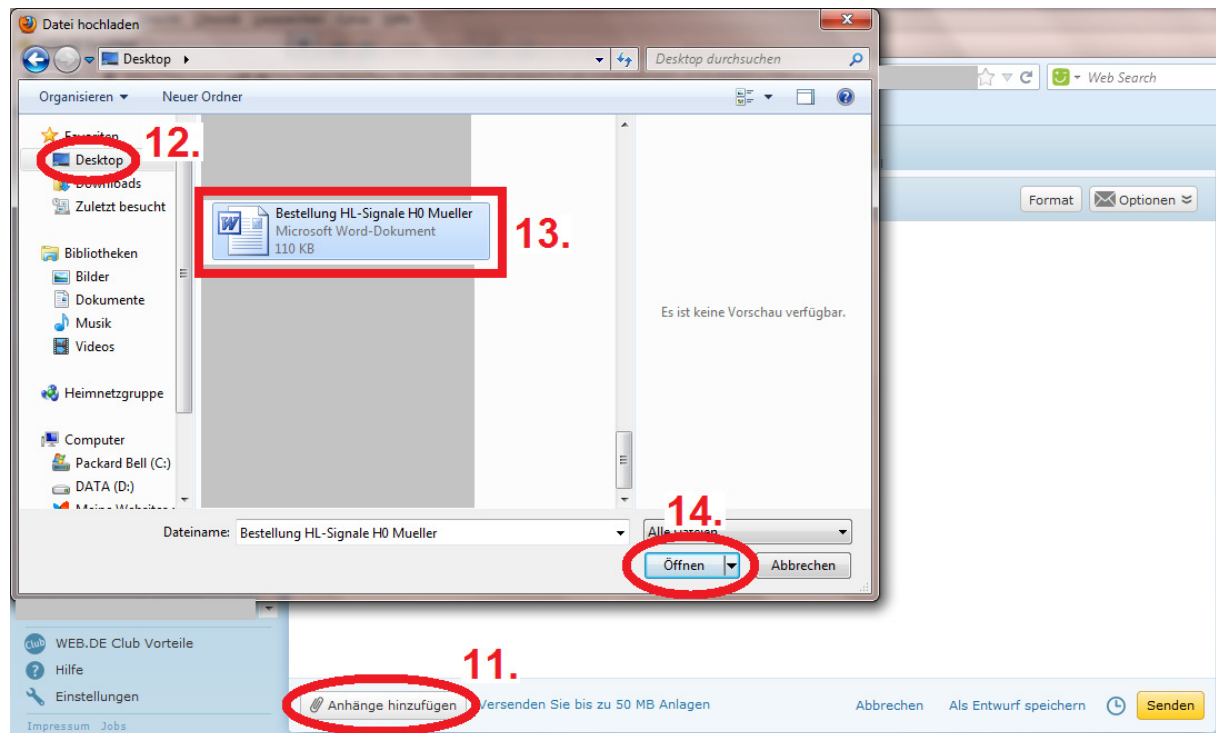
Datei hochladen

Desktop

Desktop durchsuchen

Organisieren ▾ Neuer Ordner

Favoriten

12.

Desktop

Downloads

Zuletzt besucht

Bibliotheken

Bilder

Dokumente

Musik

Videos

Heimnetzgruppe

Computer

Packard Bell (C:)

DATA (D:)

Meine Websites

Bestellung HL-Signale H0 Mueller
Microsoft Word-Dokument
110 KB

13.

Es ist keine Vorschau verfügbar.

Dateiname: Bestellung HL-Signale H0 Mueller

Alle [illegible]

14.

Öffnen

Abbrechen

Web Search

Format

Optionen

WEB.DE Club Vorteile

Hilfe

Einstellungen

Impressum Jobs

11.

Anhänge hinzufügen

Versenden Sie bis zu 50 MB Anlagen

Abbrechen

Als Entwurf speichern

Senden